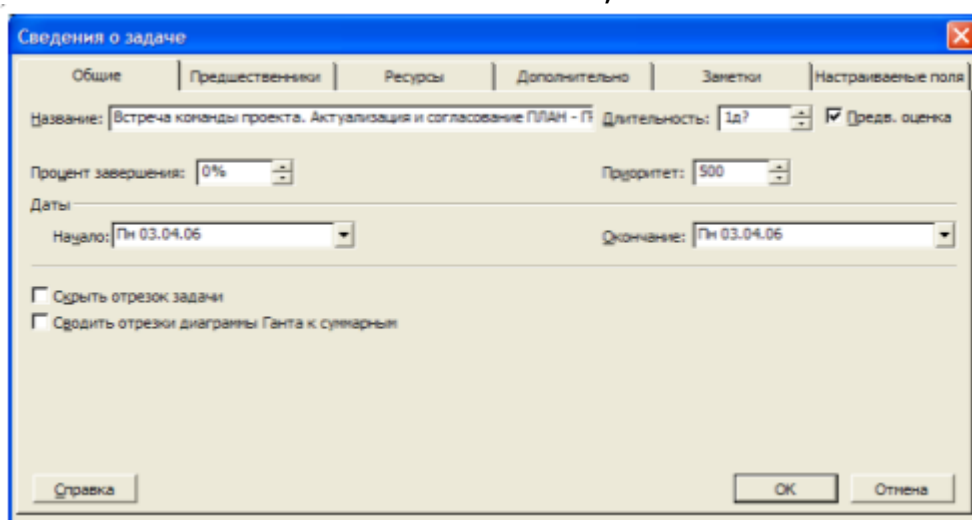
Сведения о задаче

Общие | Предшественники | Ресурсы | Дополнительно | Заметки | Настраиваемые поля

Название: Встреча команды проекта. Актуализация и согласование ПЛАН - П

Длительность: 1д?

Предв. оценка

Процент завершения: 0%

Приоритет: 500

Даты

Начало: Пн 03.04.06

Окончание: Пн 03.04.06

Скрыть отрезок задачи

Сводить отрезки диаграммы Ганта к суммарным

Справка

ОК

Отмена